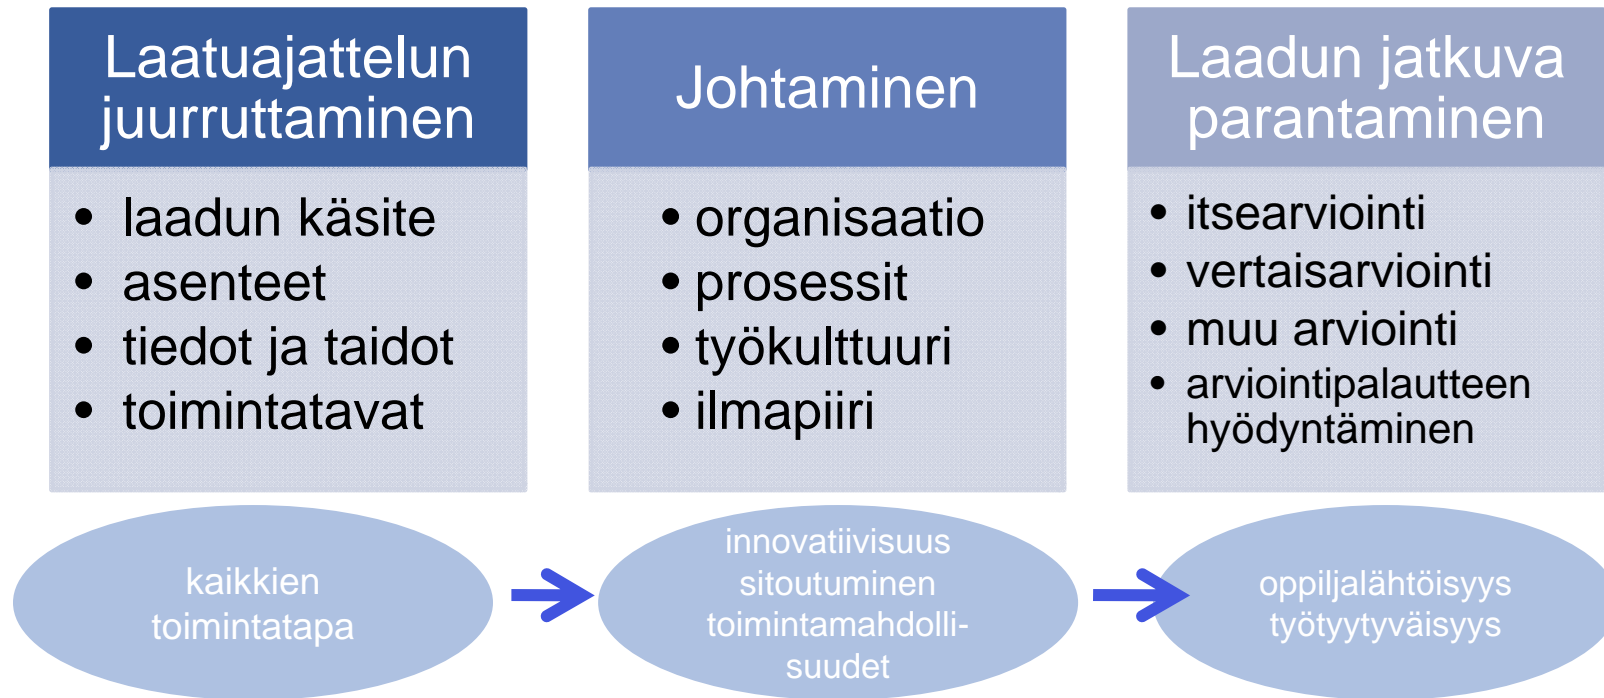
Laatuajattelun juurruttaminen

- laadun käsite
- asenteet
- tiedot ja taidot
- toimintatavat

Johtaminen

- organisaatio
- prosessit
- työkulttuuri
- ilmapiiri

Laadun jatkuva parantaminen

- itsearviointi
- vertaisarviointi
- muu arviointi
- arviointipalautteen hyödyntäminen

kaikkien toimintatapa

innovatiivisuus sitoutuminen toimintamahdolli-suudet

oppiljalähtöisyys työtyytyväisyys